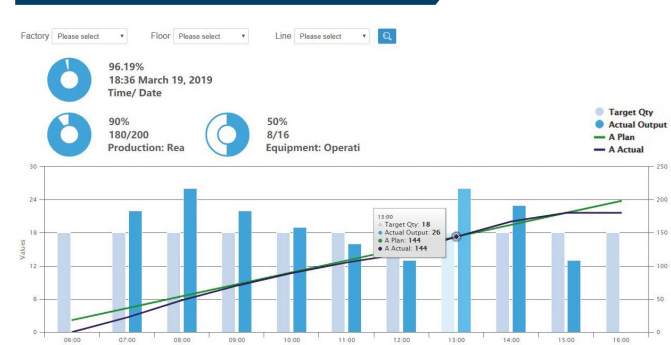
Factory Please select ▾ Floor Please select ▾ Line Please select ▾

96.19%
18:36 March 19, 2019
Time/ Date

90%
180/200
Production: Rea

50%
8/16
Equipment: Operati

Target Qty
Actual Output
A Plan
A Actual

30
24
18
12
6
0

Values

250
200
150
100
50
0

13:00
Target Qty: 18
Actual Output: 26
A Plan: 144
A Actual: 144

06:00 07:00 08:00 09:00 10:00 11:00 12:00 13:00 14:00 15:00 16:00